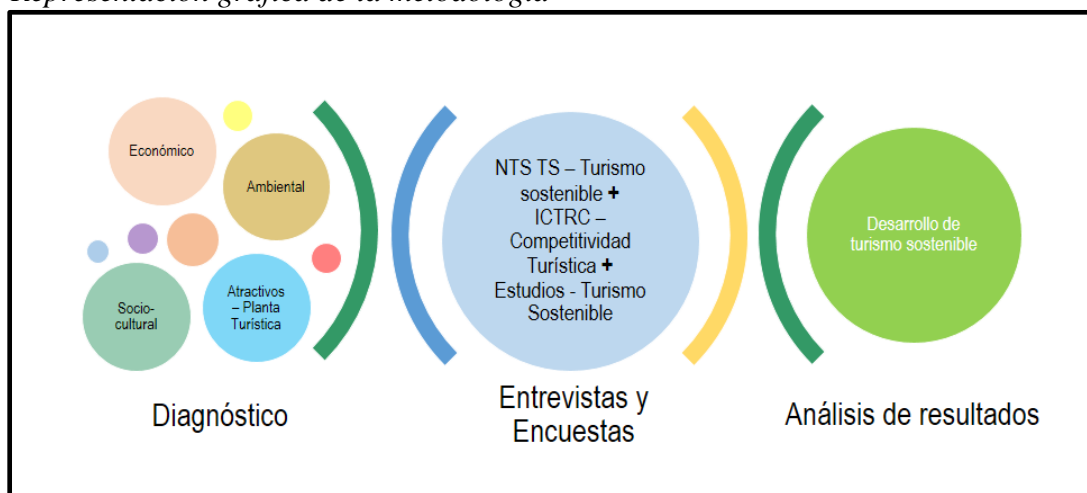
Representación gráfica de la metodología

Económico

Ambiental

Socio-cultural

Atractivos – Planta Turística

NTS TS – Turismo sostenible + ICTRC – Competitividad Turística + Estudios - Turismo Sostenible

Desarrollo de turismo sostenible

Diagnóstico

Entrevistas y Encuestas

Análisis de resultados